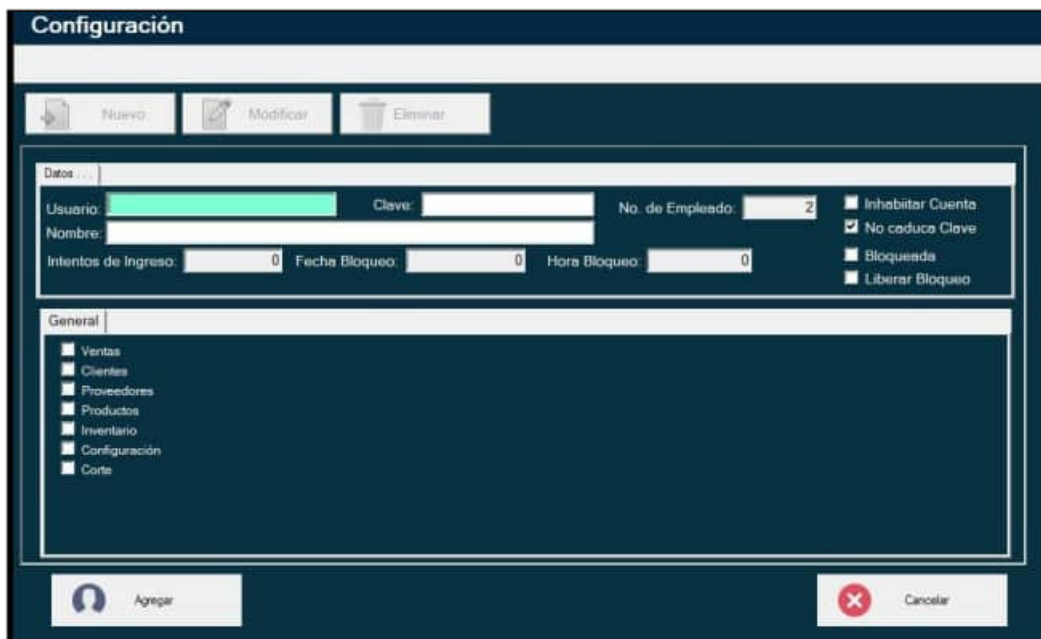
Configuración

Nuevo
Modificar
Eliminar

Datos . . .

Usuario:
Clave:
No. de Empleado: 2
Inhabiitar Cuenta
No caduca Clave
Nombre:
Intentos de Ingreso: 0
Fecha Bloqueo: 0
Hora Bloqueo: 0
Bloqueada
Liberar Bloqueo

General

Ventas
Clientes
Proveedores
Productos
Inventario
Configuración
Corte

Agregar
Cancelar